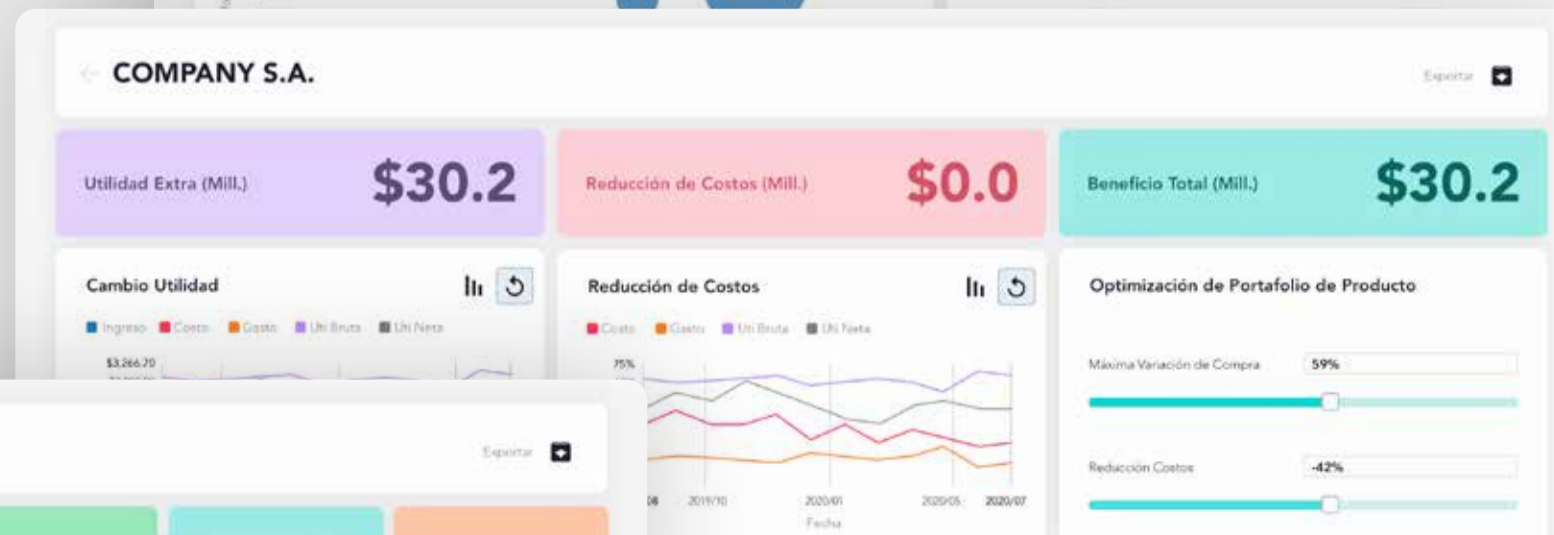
COMPANY S.A.

Exportar

Utilidad Extra (Mill.) $30.2

Reducción de Costos (Mill.) $0.0

Beneficio Total (Mill.) $30.2

Cambio Utilidad

Ingreso Costo Gasto Uti Bruta Uti Neta

$3.266.70

Reducción de Costos

Costo Gasto Uti Bruta Uti Neta

75%

08 2019/10 2020/01 2020/05 2020/07

Fecha

Optimización de Portafolio de Producto

Máxima Variación de Compra 59%

Reducción Costos -42%

Exportar